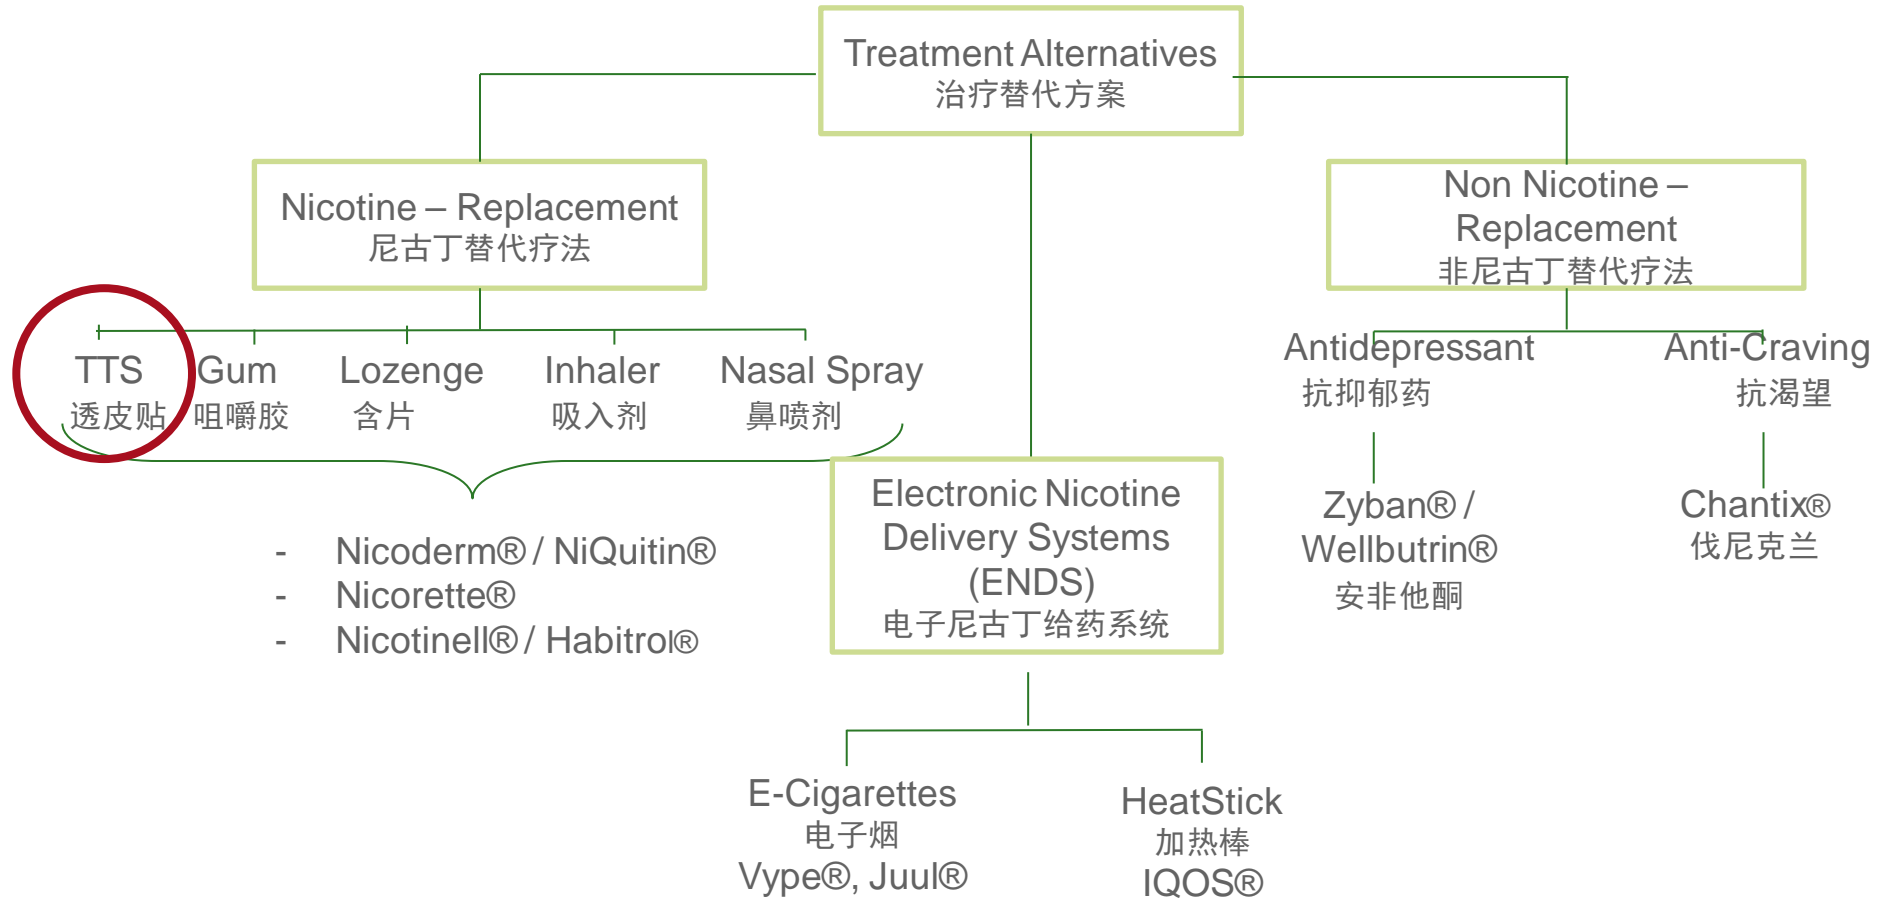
Treatment Alternatives
治疗替代方案

Nicotine – Replacement
尼古丁替代疗法

Non Nicotine – Replacement
非尼古丁替代疗法

TTS
透皮贴

Gum
咀嚼胶

Lozenge
含片

Inhaler
吸入剂

Nasal Spray
鼻喷剂

- Nicoderm® / NiQuitin®
- Nicorette®
- Nicotinell® / Habitrol®

Electronic Nicotine Delivery Systems (ENDS)
电子尼古丁给药系统

E-Cigarettes
电子烟
Vype®, Juul®

HeatStick
加热棒
IQOS®

Antidepressant
抗抑郁药

Zyban® / Wellbutrin®
安非他酮

Anti-Craving
抗渴望

Chantix®
伐尼克兰